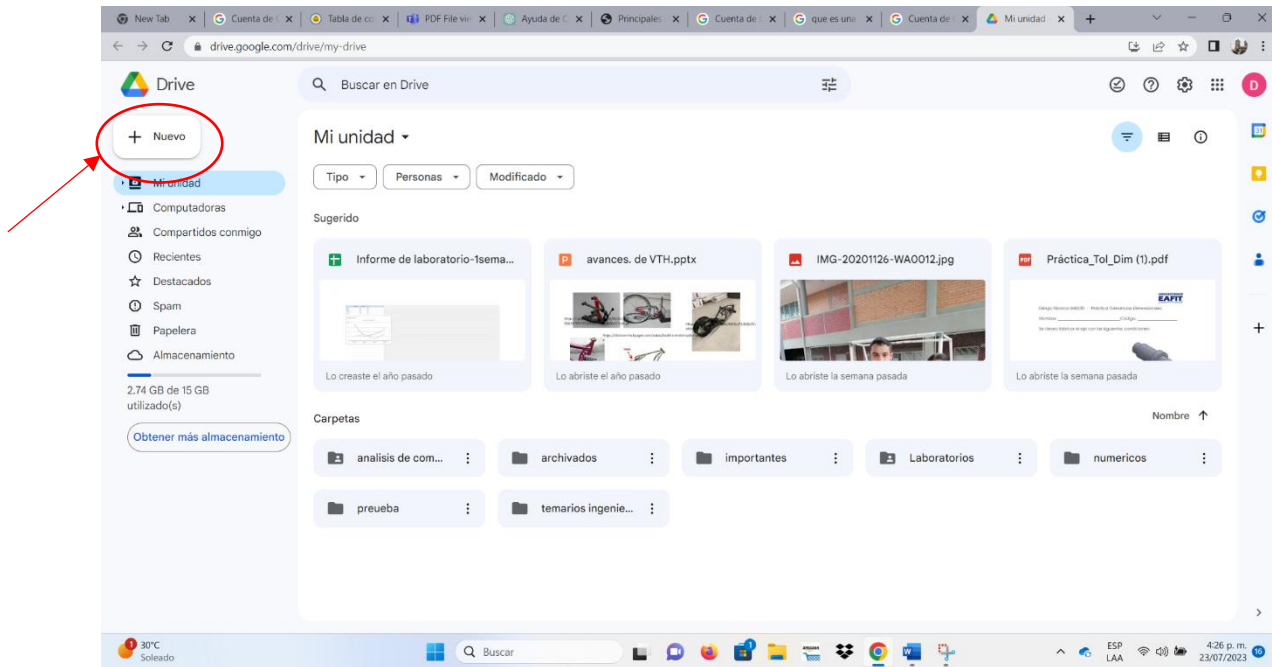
New Tab | Cuenta de | Tabla de co | PDF File vi | Ayuda de | Principales | Cuenta de | que es una | Cuenta de | Mi unidad

drive.google.com/drive/my-drive

Drive

Buscar en Drive

D

Nuevo

Mi unidad

Computadoras

Compartidos conmigo

Recientes

Destacados

Spam

Papelera

Almacenamiento

2.74 GB de 15 GB utilizado(s)

Obtener más almacenamiento

Mi unidad

Tipo | Personas | Modificado

Sugerido

Informe de laboratorio-1sema...
Lo creaste el año pasado

avances. de VTH.pptx
Lo abriste el año pasado

IMG-20201126-WA0012.jpg
Lo abriste la semana pasada

Práctica_Tol_Dim (1).pdf
EAFIT
Lo abriste la semana pasada

Carpetas

Nombre

analisis de com...

archivados

importantes

Laboratorios

numericos

preueba

temarios ingenie...

30°C
Soleado

Buscar

ESP
LAA

4:26 p. m.
23/07/2023

16